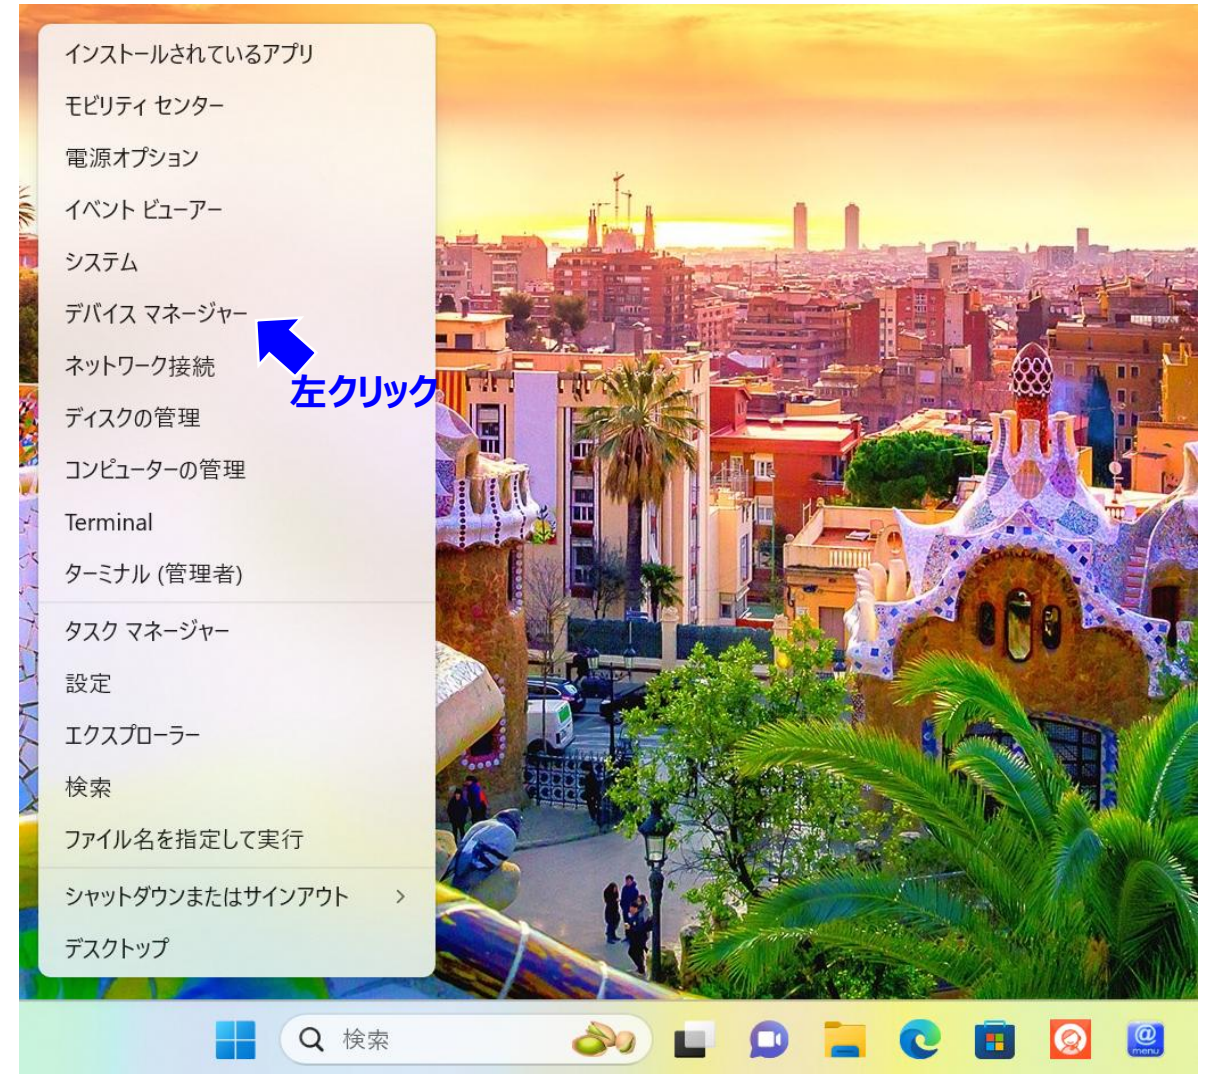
インストールされているアプリ
モビリティ センター
電源オプション
イベント ビューアー
システム
デバイス マネージャー
ネットワーク接続
ディスクの管理
コンピューターの管理
Terminal
ターミナル (管理者)
タスク マネージャー
設定
エクスプローラー
検索
ファイル名を指定して実行
シャットダウンまたはサインアウト >
デスクトップ

左クリック

検索

menu